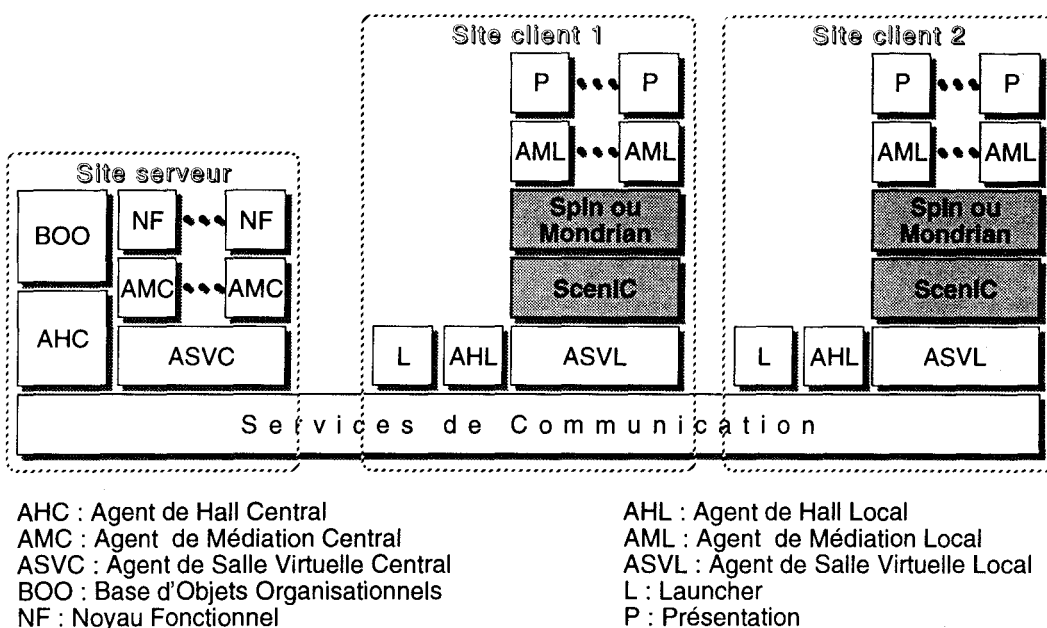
Site client 1

Site client 2

P P

P P

AML AML

AML AML

Site serveur

BOO

NF NF

Spin ou Mondrian

Spin ou Mondrian

AMC AMC

ScenIC

ScenIC

AHC

ASVC

L AHL ASVL

L AHL ASVL

Services de Communication

AHC : Agent de Hall Central
AMC : Agent de Médiation Central
ASVC : Agent de Salle Virtuelle Central
BOO : Base d'Objets Organisationnels
NF : Noyau Fonctionnel

AHL : Agent de Hall Local
AML : Agent de Médiation Local
ASVL : Agent de Salle Virtuelle Local
L : Launcher
P : Présentation